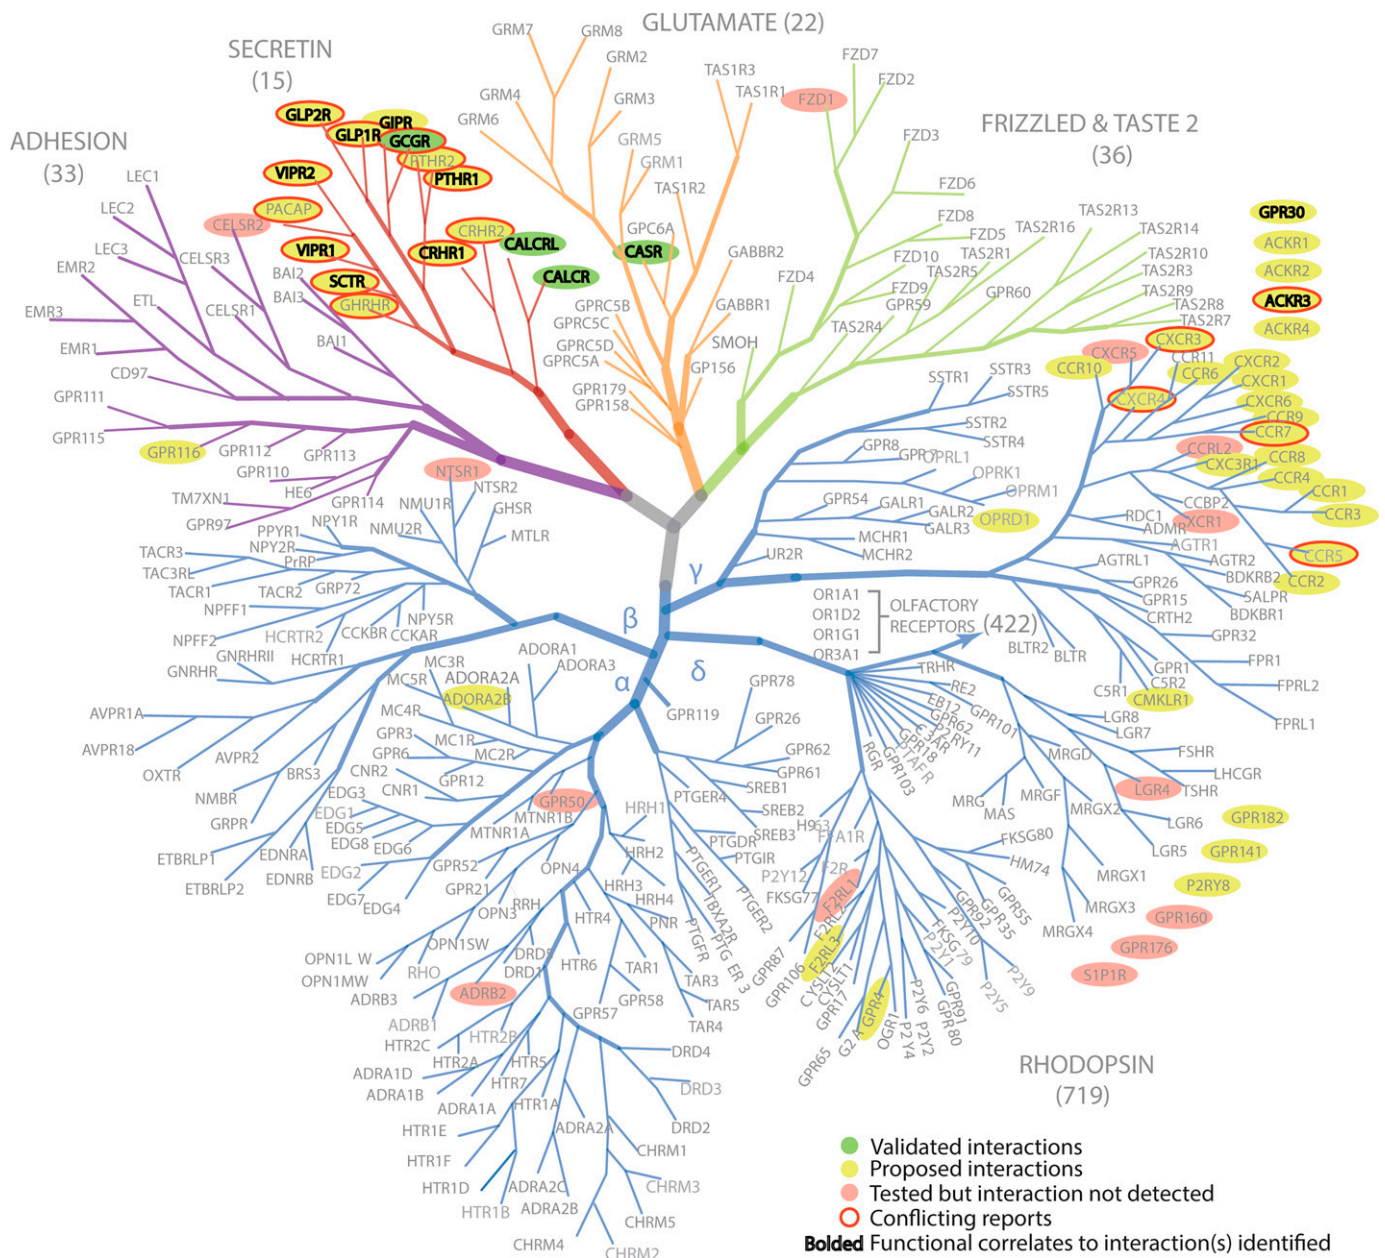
GLUTAMATE (22)

SECRETIN (15)

ADHESION (33)

FRIZZLED & TASTE 2 (36)

GRM7 GRM8 GRM2 GRM4 GRM3 GRM6 GRM5 GRM1 TAS1R3 TAS1R1 TAS1R2 GPC6A CASR GABBR2 GABBR1 GPRC5B GPRC5C GPRC5D GPRC5A SMOH GP156 GPR179 GPR158

FZD7 FZD2 FZD1 FZD3 FZD6 FZD8 FZD5 FZD10 FZD9 FZD4 TAS2R16 TAS2R13 TAS2R14 TAS2R10 TAS2R3 TAS2R9 TAS2R8 TAS2R7 TAS2R1 TAS2R5 GPR59 GPR60 TAS2R4

GLP2R GIPR GLP1R GCGR PTHR2 VIPR2 PTHR1 PACAP CRHR2 CALCRL VIPR1 CRHR1 SCTR CALCR GHRHR

LEC1 LEC2 LEC3 CELSR2 CELSR3 EMR2 ETL BAI2 BAI3 CELSR1 EMR3 EMR1 BAI1 CD97 GPR111 GPR115 GPR116 GPR112 GPR110 GPR113 HE6 TM7XN1 GPR114 GPR97

GPR30 ACKR1 ACKR2 ACKR3 ACKR4

CXCR5 CXCR3 CCR10 CCR11 CCR6 CXCR2 CXCR1 CXCR4 CXCR6 CCR9 CCR7 CCRL2 CXC3R1 CCR8 CCR4 CCR1 CCBP2 CCR3 RDC1 ADMR XCR1 AGTR1 CCR5 AGTRL1 AGTR2 BDKRB2 CCR2 GPR26 GPR15 SALPR CRTH2 BDKBR1 GPR32

SSTR1 SSTR3 SSTR5 SSTR2 SSTR4 GPR8 GPR7 OPRL1 OPRK1 OPRM1 GPR54 GALR1 GALR2 OPRD1 GALR3 MCHR1 MCHR2 UR2R

NTSR1 NTSR2 NMU1R GHSR MLTR NPY1R NMU2R PPYR1 NPY2R PrRP TACR3 TAC3RL GRP72 TACR1 TACR2 NPFF1 NPY5R NPFF2 HCRTR2 CCKBR CCKAR GNRHRII HCRTR1 GNRHR

γ β δ α

OR1A1 OR1D2 OR1G1 OR3A1 OLFACTORY RECEPTORS (422)

BLTR2 BLTR GPR1 C5R2 C5R1 FPR1 FPRL2 FPRL1 CMKLR1

ADORA1 ADORA3 MC3R ADORA2A MC5R ADORA2B GPR78 GPR119 GPR26 GPR62 GPR61 MC4R GPR3 MC1R GPR6 MC2R CNR2 GPR12 CNR1 AVPR1A AVPR1B AVPR2 OXTR BRS3 NMBR GRPR EDG3 EDG1 EDG5 EDG8 EDG6 ETBRLP1 EDNRA ETBRLP2 EDNRB EDG2 EDG7 EDG4 GPR52 GPR21 GPR50 MTNR1B MTNR1A HRH1 HRH2 OPN4 OPN3 RRH HRH3 HRH4 HTR4 PNR OPN1L W OPN1SW OPN1MW RHO DRD5 DRD1 HTR6 TAR1 TAR3 TAR5 TAR4 ADRB3 ADRB2 ADRB1 GPR58 GPR57 HTR2C HTR2B HTR2A HTR5 HTR7 ADRA1D ADRA1B ADRA1A HTR1A HTR1E HTR1F HTR1D HTR1B ADRA2A ADRA2C ADRA2B DRD4 DRD3 DRD2 CHRM1 CHRM3 CHRM5 CHRM4 CHRM2

PTGER4 SREB1 SREB2 SREB3 PTGDR PTGIR PTGER1 TBXA2R PTGFR PTG ER 3 PTGER2 H963 PAF1R F2R P2Y12 FKSG77 F2RL1 F2RL2 F2RL3 GPR87 GPR106 CYSLT2 CYSLT1 GPR17 GPR4 GPR65 G2A OGR1 P2Y4 P2Y2 P2Y6 GPR91 GPR80 P2Y1 FKSG79 P2Y10 GPR92 GPR35 GPR55 P2Y5 P2Y9

TRHR RE2 EB12 GPR62 RY11 GPR101 GPR18 GPR183 GPR10 GPR103 RGR GPR1 MRG MAS MRGF MRGD MRGX2 FKSG80 HM74 MRGX1 MRGX3 MRGX4 LGR8 LGR7 FSHR LHCGR LGR4 TSHR LGR6 LGR5 GPR182 GPR141 P2RY8 GPR160 GPR176 S1P1R

RHODOPSIN (719)

Validated interactions
Proposed interactions
Tested but interaction not detected
Conflicting reports
Bolded Functional correlates to interaction(s) identified